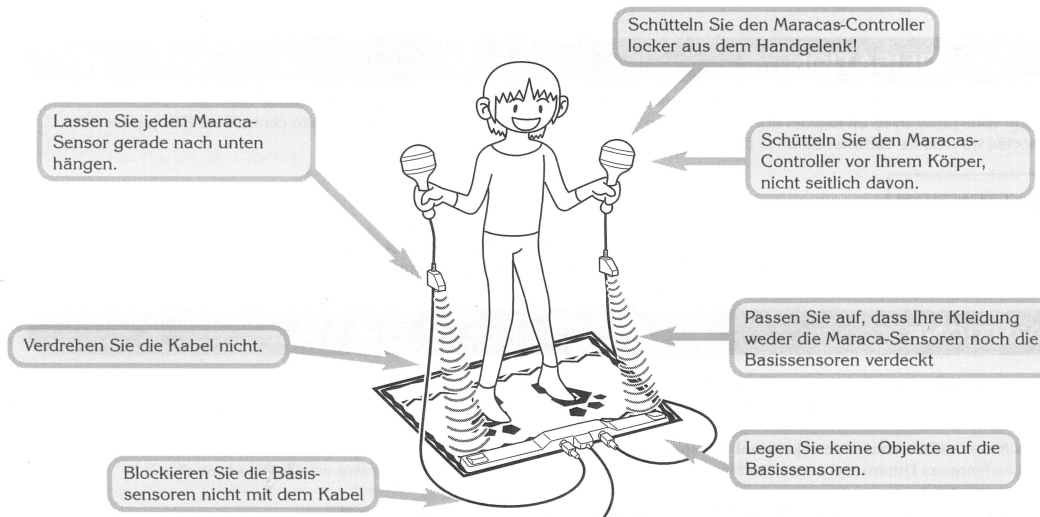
Schütteln Sie den Maracas-Controller locker aus dem Handgelenk!

Lassen Sie jeden Maraca-Sensor gerade nach unten hängen.

Schütteln Sie den Maracas-Controller vor Ihrem Körper, nicht seitlich davon.

Verdrehen Sie die Kabel nicht.

Passen Sie auf, dass Ihre Kleidung weder die Maraca-Sensoren noch die Basissensoren verdeckt

Legen Sie keine Objekte auf die Basissensoren.

Blockieren Sie die Basissensoren nicht mit dem Kabel